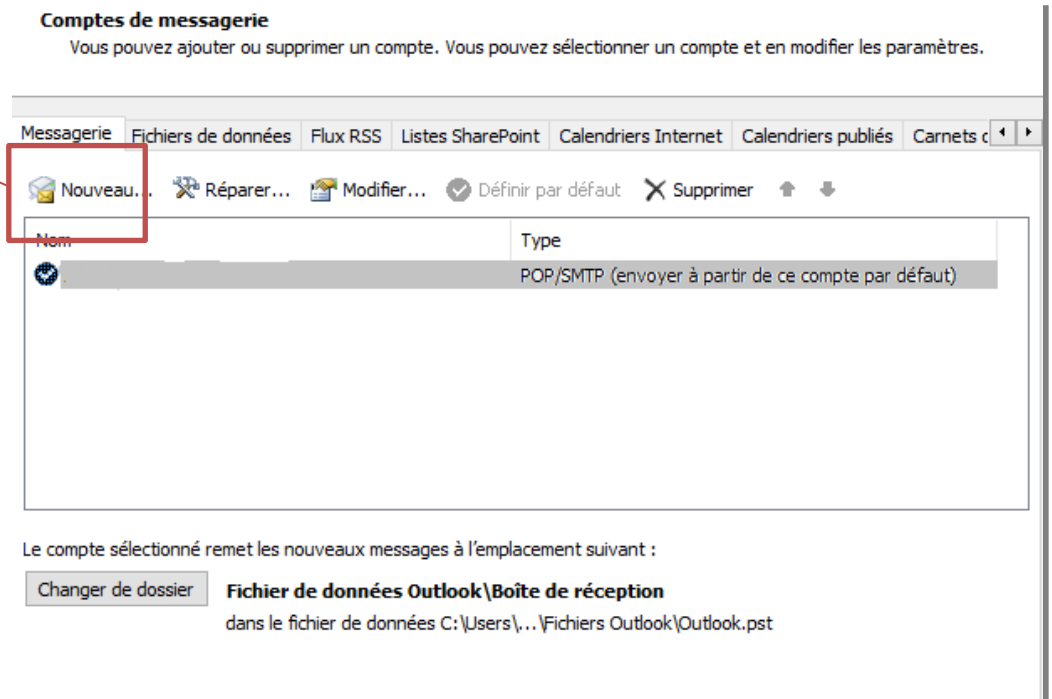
Comptes de messagerie
Vous pouvez ajouter ou supprimer un compte. Vous pouvez sélectionner un compte et en modifier les paramètres.

Messagerie | Fichiers de données | Flux RSS | Listes SharePoint | Calendriers Internet | Calendriers publiés | Carnets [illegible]

Nouveau... Réparer... Modifier... Définir par défaut Supprimer

| Nom | Type |
|---|---|
| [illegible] | POP/SMTP (envoyer à partir de ce compte par défaut) |

Le compte sélectionné remet les nouveaux messages à l'emplacement suivant :

Changer de dossier

Fichier de données Outlook\Boîte de réception
dans le fichier de données C:\Users\...\Fichiers Outlook\Outlook.pst